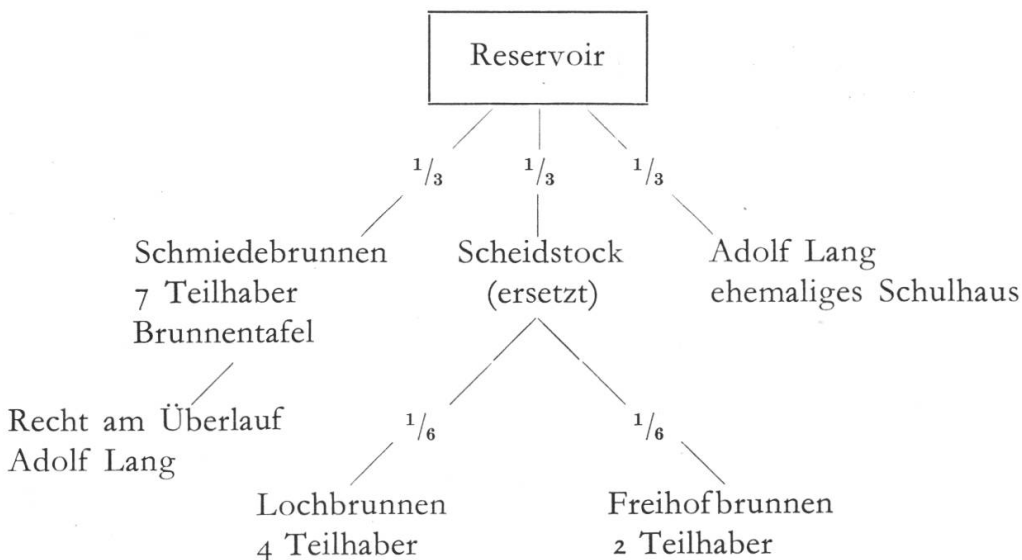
Reservoir

$^1/_3$ $^1/_3$ $^1/_3$

Schmiedebrunnen
7 Teilhaber
Brunnentafel

Scheidstock
(ersetzt)

Adolf Lang
ehemaliges Schulhaus

Recht am Überlauf
Adolf Lang

$^1/_6$ $^1/_6$

Lochbrunnen
4 Teilhaber

Freihofbrunnen
2 Teilhaber